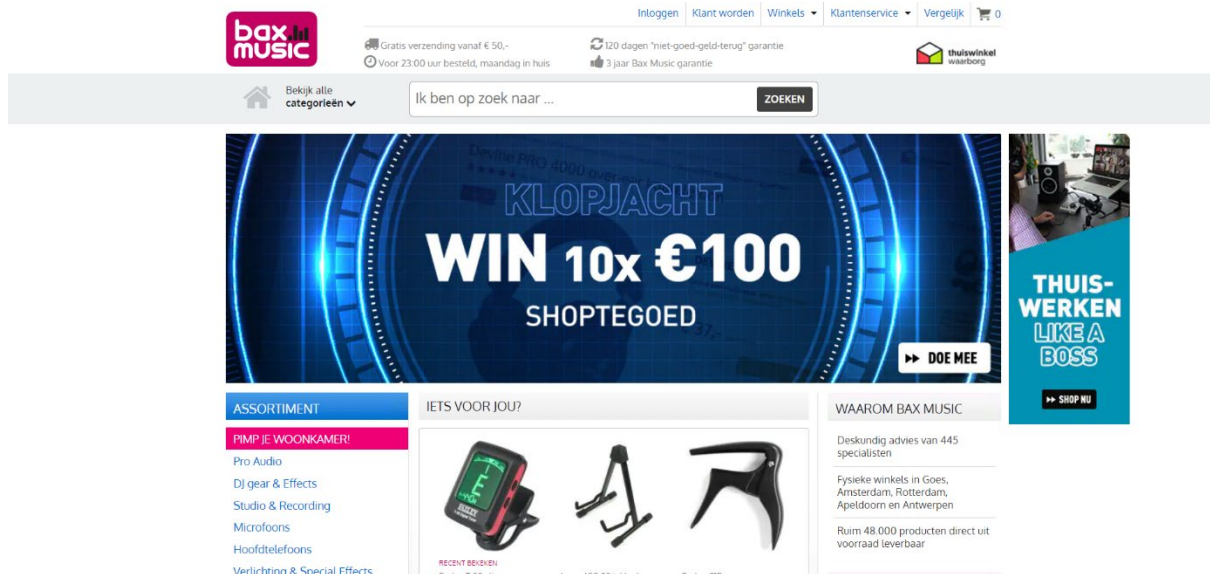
bax music

Inloggen | Klant worden | Winkels | Klantenservice | Vergelijk | 0

Gratis verzending vanaf € 50,-
Voor 23:00 uur besteld, maandag in huis
120 dagen "niet-goed-geld-terug" garantie
3 jaar Bax Music garantie

thuiswinkel waarborg

Bekijk alle categorieën

Ik ben op zoek naar ...

ZOEKEN

KLOPJACHT
WIN 10x €100
SHOPTEGOED
DOE MEE

THUIS-WERKEN LIKE A BOSS
SHOP NU

ASSORTIMENT
PIMP JE WOONKAMER!
Pro Audio
DJ gear & Effects
Studio & Recording
Microfoons
Hoofdtelefoons
Verlichting & Special Effects

IETS VOOR JOU?

RECENT BEKEKEN
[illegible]

WAAROM BAX MUSIC
Deskundig advies van 445 specialisten
Fysieke winkels in Goes, Amsterdam, Rotterdam, Apeldoorn en Antwerpen
Ruim 48.000 producten direct uit voorraad leverbaar